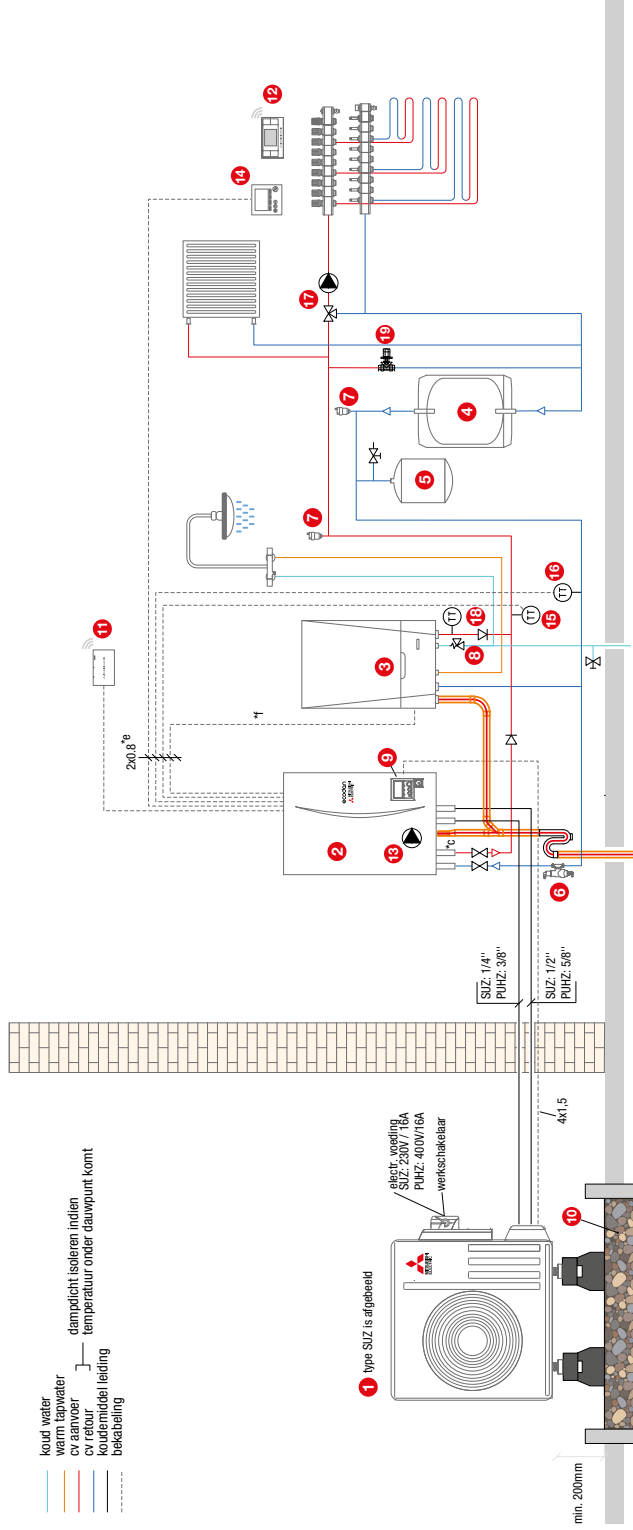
koud water
warm tapwater
cv aanvoer
cv retour
koudemiddel leiding
bekabeling

dampdicht isoleren indien temperatuur onder dauwpunt komt

1 type SUZ is afgebeeld

electr. voeding
SUZ: 230V / 16A
PUHZ: 400V/16A
werkschakelaar

4x1,5

SUZ: 1/4''
PUHZ: 3/8''

SUZ: 1/2''
PUHZ: 5/8''

2x0.8 *e

*f

*c

ecodan

min. 200mm

1 2 3 4 5 6 7 7 8 9 10 11 12 13 14 15 16 17 18 19

TT TT TT